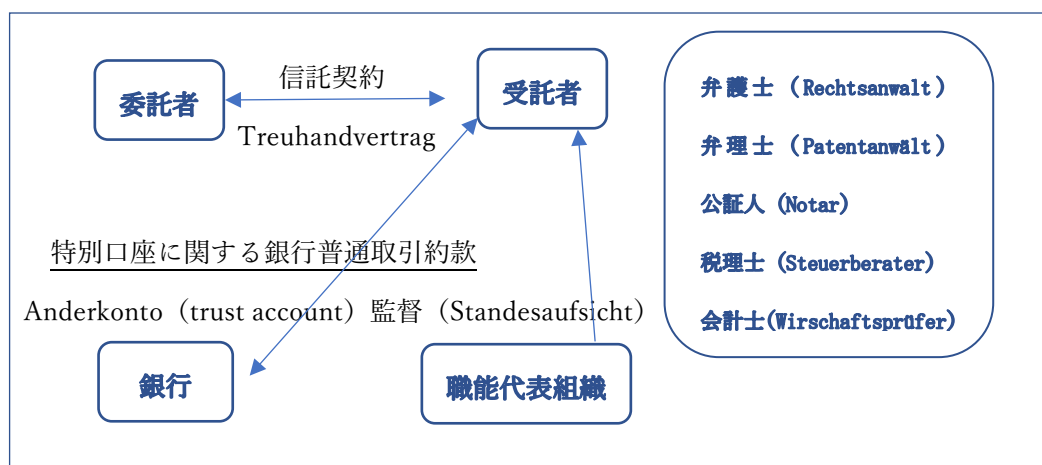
委託者

信託契約

Treuhandvertrag

受託者

弁護士（Rechtsanwalt）

弁理士（Patentanwält）

公証人（Notar）

税理士（Steuerberater）

会計士(Wirschaftsprüfer)

特別口座に関する銀行普通取引約款

Anderkonto（trust account）監督（Standesaufsicht）

銀行

職能代表組織